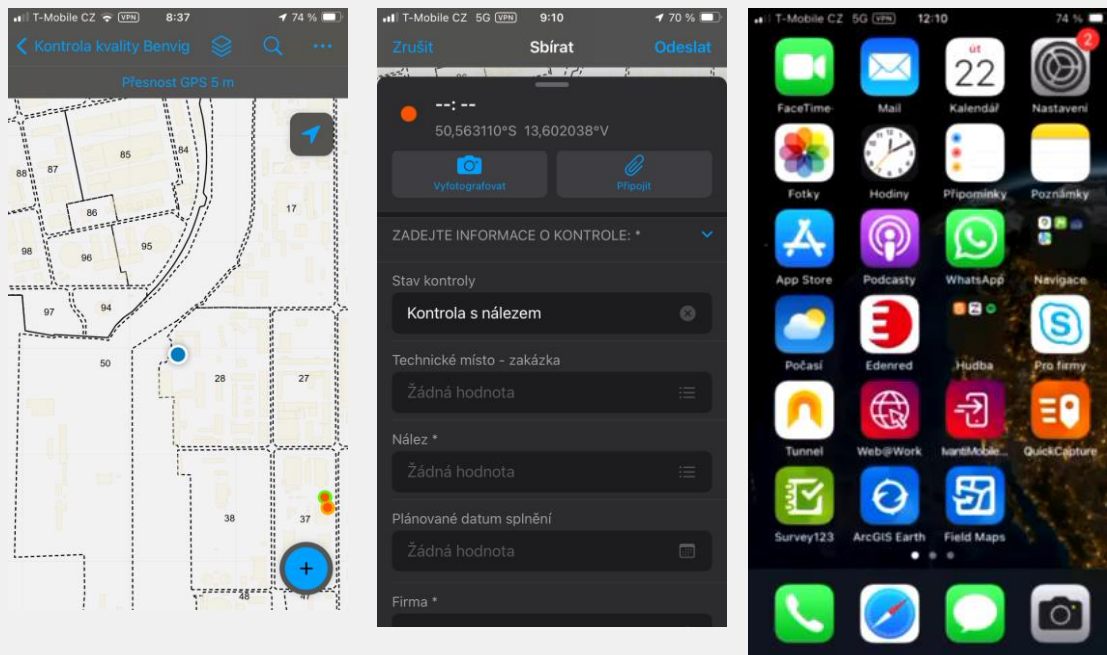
T-Mobile CZ VPN 8:37 74 %

Kontrola kvality Benvig

Přesnost GPS 5 m

85
84
87
88
86
17
98
96
95
97
94
50
28
27
38
37
48
+

T-Mobile CZ 5G VPN 9:10 70 %

Zrušit Sbírat Odeslat

--:--
50,563110°S 13,602038°V

Vyfotografovat
Připojit

ZADEJTE INFORMACE O KONTROLE: *

Stav kontroly
Kontrola s nálezem

Technické místo - zakázka
Žádná hodnota

Nález *
Žádná hodnota

Plánované datum splnění
Žádná hodnota

Firma *

T-Mobile CZ 5G VPN 12:10 74 %

FaceTime
Mail
út 22 Kalendář
2 Nastavení
Fotky
Hodiny
Připomínky
Poznámky
App Store
Podcasty
WhatsApp
Navigace
Počasí
Edenred
Hudba
Pro firmy
Tunnel
Web@Work
IvantiMobile...
QuickCapture
Survey123
ArcGIS Earth
Field Maps